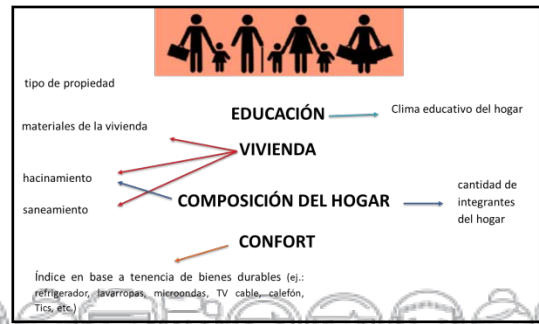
tipo de propiedad

EDUCACIÓN

Clima educativo del hogar

materiales de la vivienda

VIVIENDA

hacinamiento

cantidad de integrantes del hogar

saneamiento

COMPOSICIÓN DEL HOGAR

CONFORT

Índice en base a tenencia de bienes durables (ej.: refrigerador, lavarropas, microondas, TV cable, calefón, Tics, etc.)